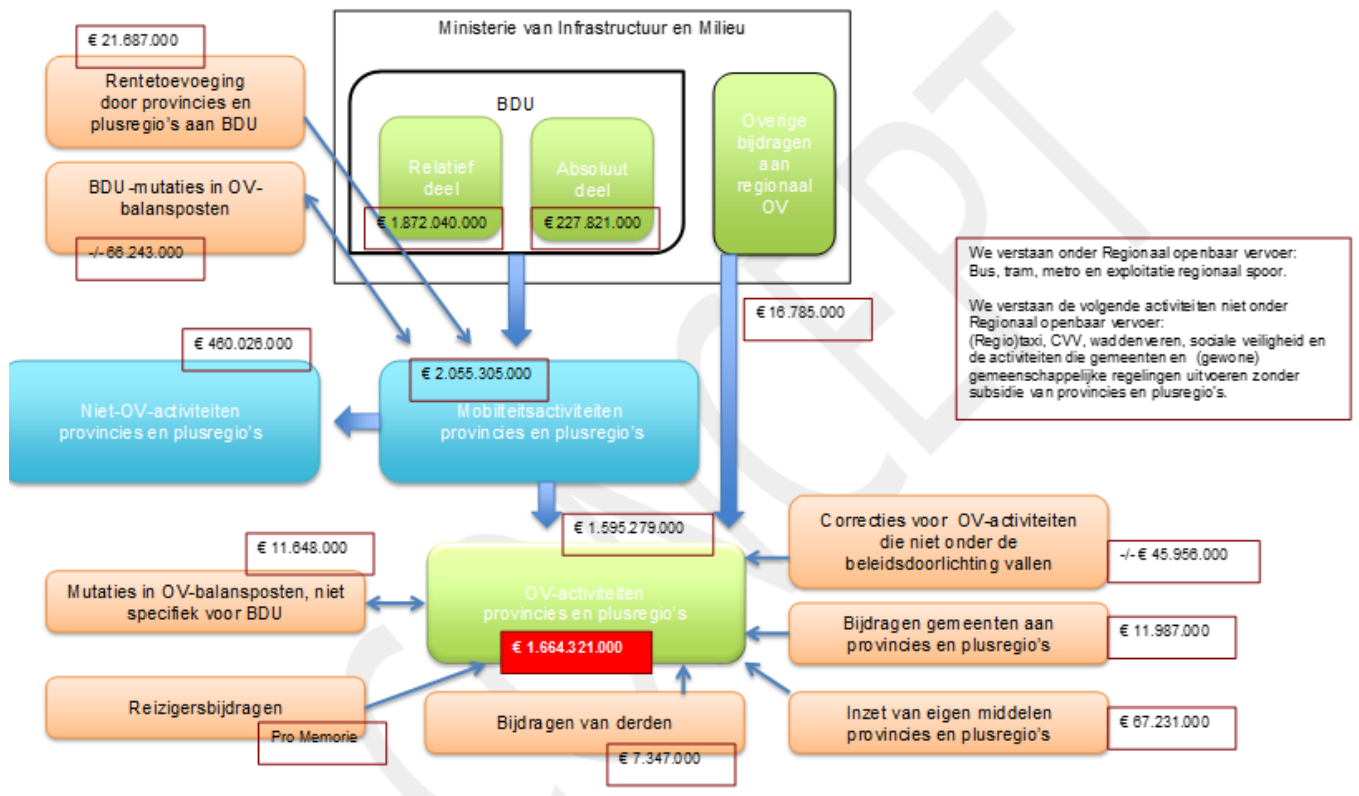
€ 21.687.000

Rentetoevoeging door provincies en plusregio's aan BDU

BDU-mutaties in OV-balansposten

-/- 66.243.000

Ministerie van Infrastructuur en Milieu

BDU

Relatief deel

€ 1.872.040.000

Absoluut deel

€ 227.821.000

Overige bijdragen aan regionaal OV

We verstaan onder Regionaal openbaar vervoer: Bus, tram, metro en exploitatie regionaal spoor.

We verstaan de volgende activiteiten niet onder Regionaal openbaar vervoer: (Regio)taxi, CVV, waddenveren, sociale veiligheid en de activiteiten die gemeenten en (gewone) gemeenschappelijke regelingen uitvoeren zonder subsidie van provincies en plusregio's.

€ 16.785.000

€ 460.026.000

Niet-OV-activiteiten provincies en plusregio's

€ 2.055.305.000

Mobiliteitsactiviteiten provincies en plusregio's

€ 1.595.279.000

Correcties voor OV-activiteiten die niet onder de beleidsdoorlichting vallen

-/- € 45.956.000

€ 11.648.000

Mutaties in OV-balansposten, niet specifiek voor BDU

OV-activiteiten provincies en plusregio's

€ 1.664.321.000

Bijdragen gemeenten aan provincies en plusregio's

€ 11.987.000

Reizigersbijdragen

Pro Memorie

Bijdragen van derden

€ 7.347.000

Inzet van eigen middelen provincies en plusregio's

€ 67.231.000

CONCEPT